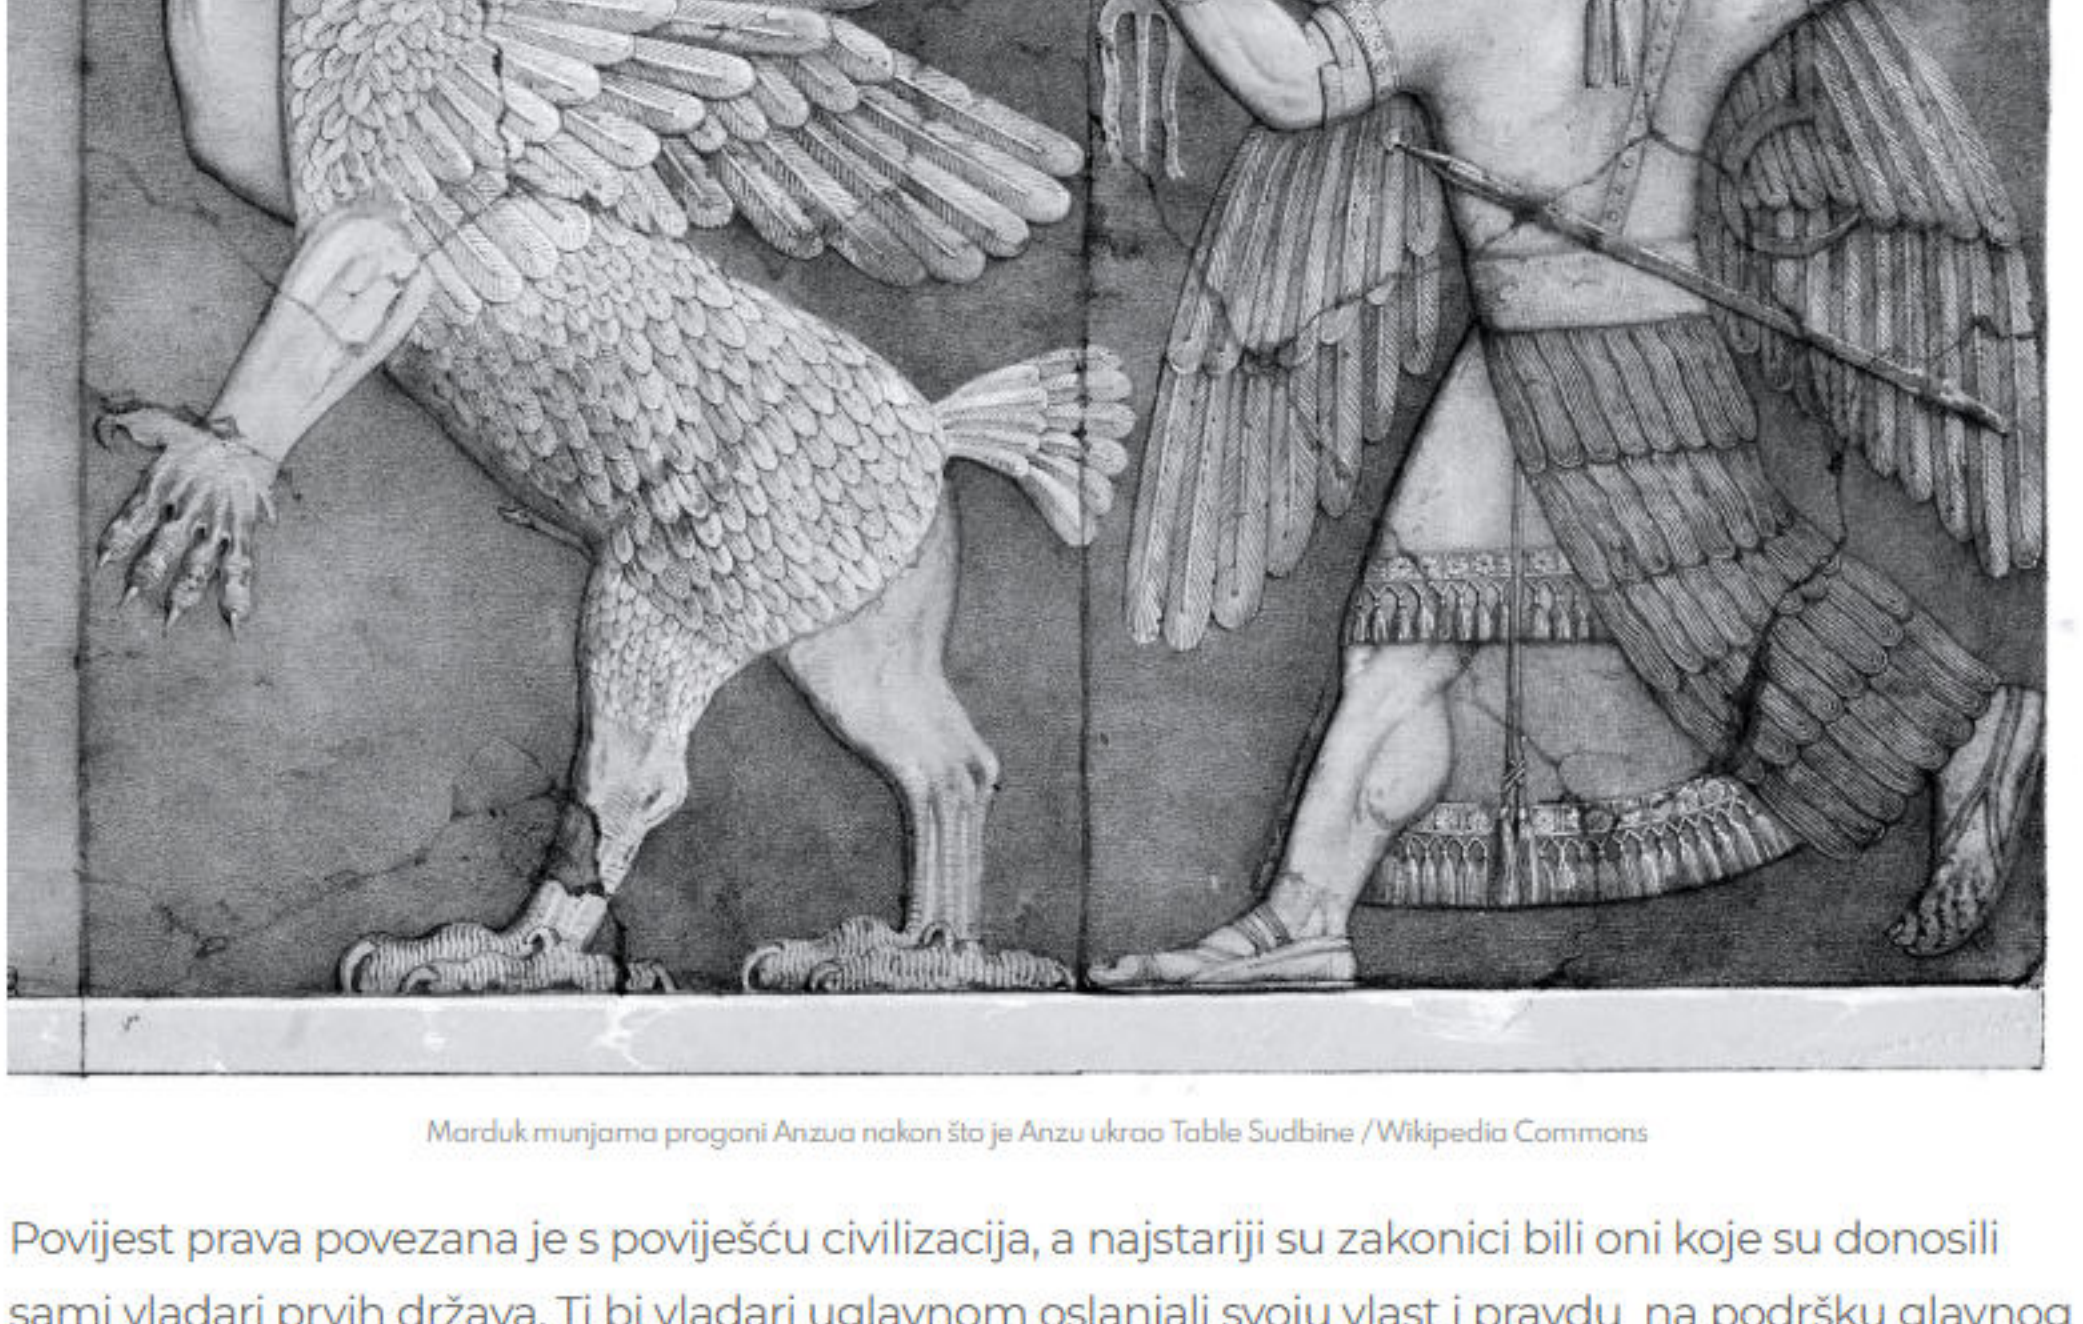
Marduk munjama progoni Anzua nakon što je Anzu ukrao Table Sudbine / Wikipedia Commons

Povijest prava povezana je s poviješću civilizacija, a najstariji su zakonici bili oni koje su donosili sami vladari prvih država. Ti bi vladari uglavnom oslanjali svoju vlast i pravdu na podršku glavnog